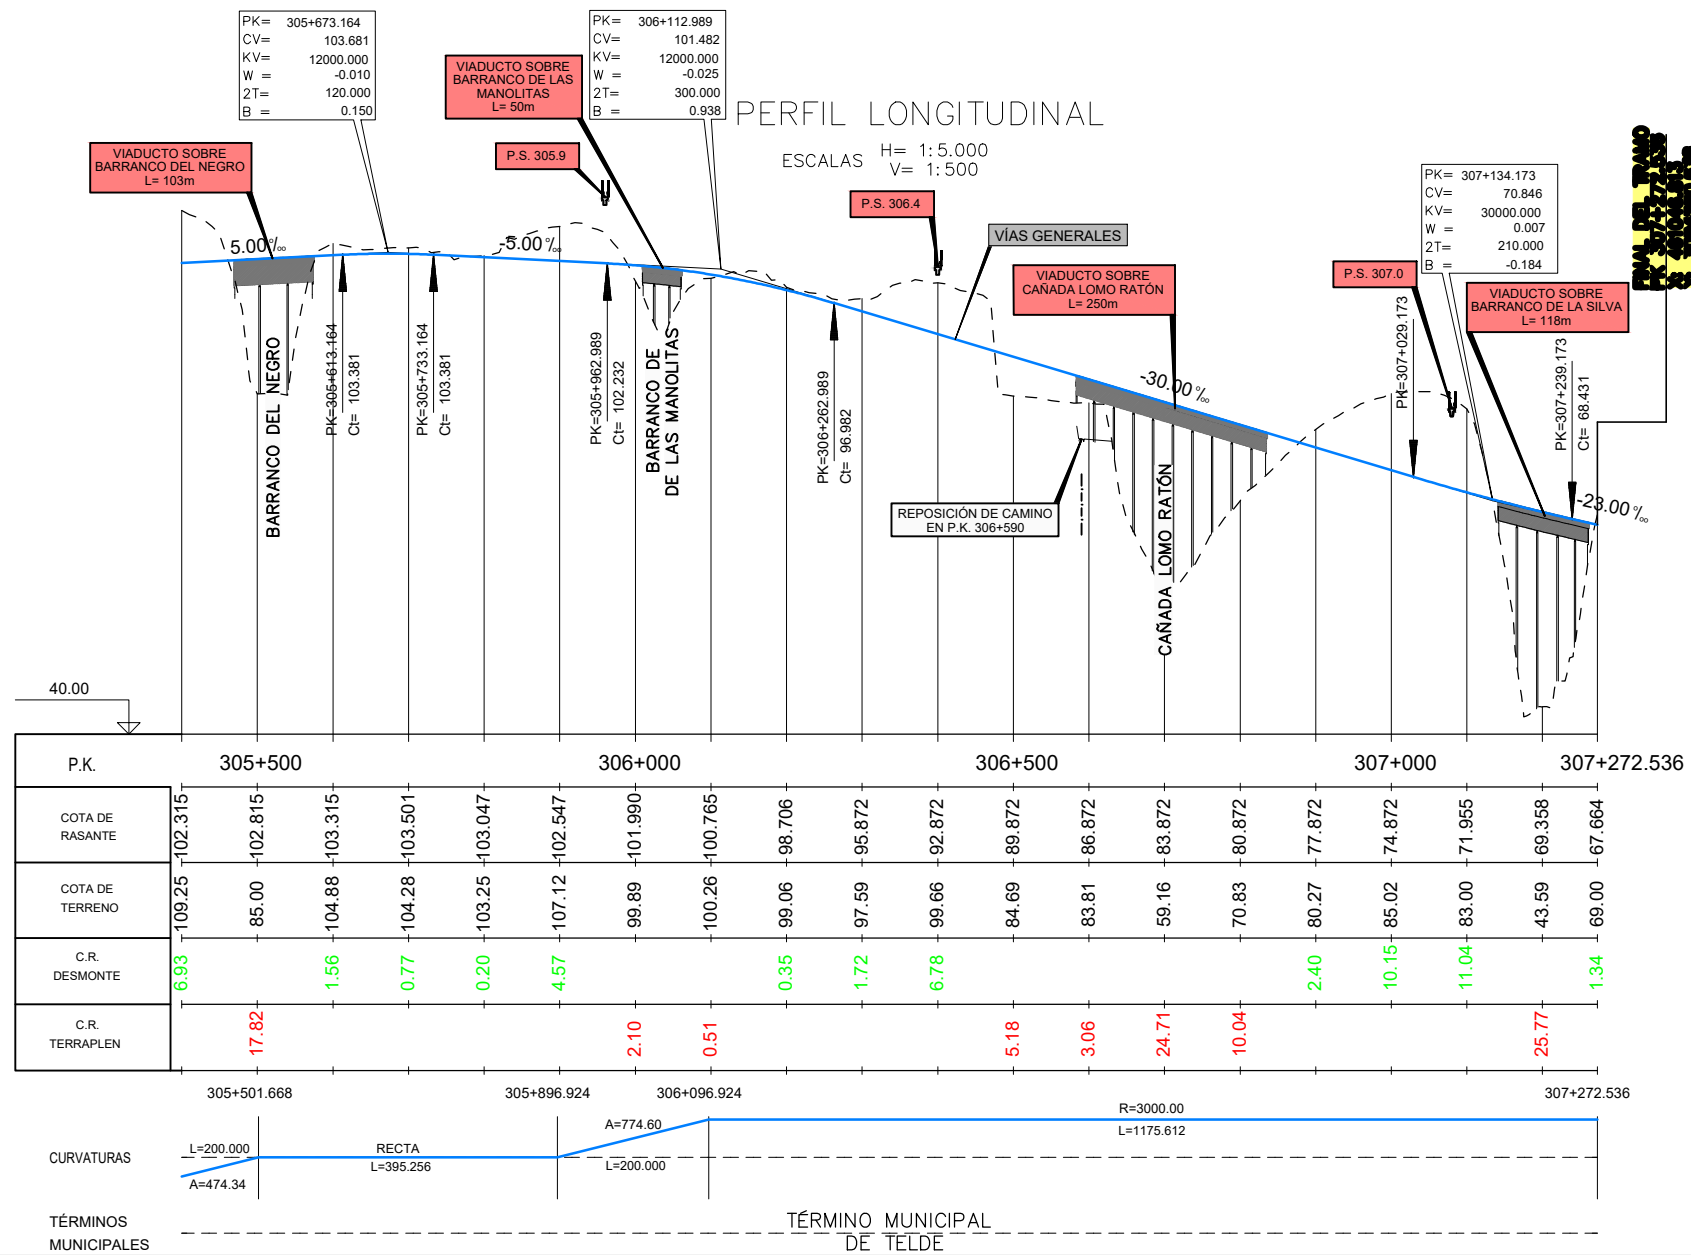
PERFIL LONGITUDINAL

ESCALAS H= 1:5.000 V= 1:500

| PK= | 305+673.164 |
|---|---|
| CV= | 103.681 |
| KV= | 12000.000 |
| W = | -0.010 |
| 2T= | 120.000 |
| B = | 0.150 |

| PK= | 306+112.989 |
|---|---|
| CV= | 101.482 |
| KV= | 12000.000 |
| W = | -0.025 |
| 2T= | 300.000 |
| B = | 0.938 |

| PK= | 307+134.173 |
|---|---|
| CV= | 70.846 |
| KV= | 30000.000 |
| W = | 0.007 |
| 2T= | 210.000 |
| B = | -0.184 |

VIADUCTO SOBRE BARRANCO DEL NEGRO L= 103m

VIADUCTO SOBRE BARRANCO DE LAS MANOLITAS L= 50m

P.S. 305.9

P.S. 306.4

VÍAS GENERALES

VIADUCTO SOBRE CAÑADA LOMO RATÓN L= 250m

P.S. 307.0

VIADUCTO SOBRE BARRANCO DE LA SILVA L= 118m

FINAL DEL TRAMO

5.00‰

-5.00‰

-30.00‰

-23.00‰

BARRANCO DEL NEGRO

PK=305+613.164 Ct= 103.381

PK=305+733.164 Ct= 103.381

PK=305+962.989 Ct= 102.232

BARRANCO DE DE LAS MANOLITAS

PK=306+262.989 Ct= 96.982

REPOSICIÓN DE CAMINO EN P.K. 306+590

CAÑADA LOMO RATÓN

PK=307+029.173

PK=307+239.173 Ct= 68.431

40.00

P.K. 305+500 306+000 306+500 307+000 307+272.536

| COTA DE RASANTE | 102.315 | 102.815 | 103.315 | 103.501 | 103.047 | 102.547 | 101.990 | 100.765 | 98.706 | 95.872 | 92.872 | 89.872 | 86.872 | 83.872 | 80.872 | 77.872 | 74.872 | 71.955 | 69.358 | 67.664 |
|---|---|---|---|---|---|---|---|---|---|---|---|---|---|---|---|---|---|---|---|---|
| COTA DE TERRENO | 109.25 | 85.00 | 104.88 | 104.28 | 103.25 | 107.12 | 99.89 | 100.26 | 99.06 | 97.59 | 99.66 | 84.69 | 83.81 | 59.16 | 70.83 | 80.27 | 85.02 | 83.00 | 43.59 | 69.00 |
| C.R. DESMONTE | 6.93 | | 1.56 | 0.77 | 0.20 | 4.57 | | | 0.35 | 1.72 | 6.78 | | | | | 2.40 | 10.15 | 11.04 | | 1.34 |
| C.R. TERRAPLEN | | 17.82 | | | | | 2.10 | 0.51 | | | | 5.18 | 3.06 | 24.71 | 10.04 | | | | 25.77 | |

305+501.668 305+896.924 306+096.924 307+272.536

CURVATURAS L=200.000 A=474.34 RECTA L=395.256 A=774.60 L=200.000 R=3000.00 L=1175.612

TÉRMINOS MUNICIPALES TÉRMINO MUNICIPAL DE TELDE